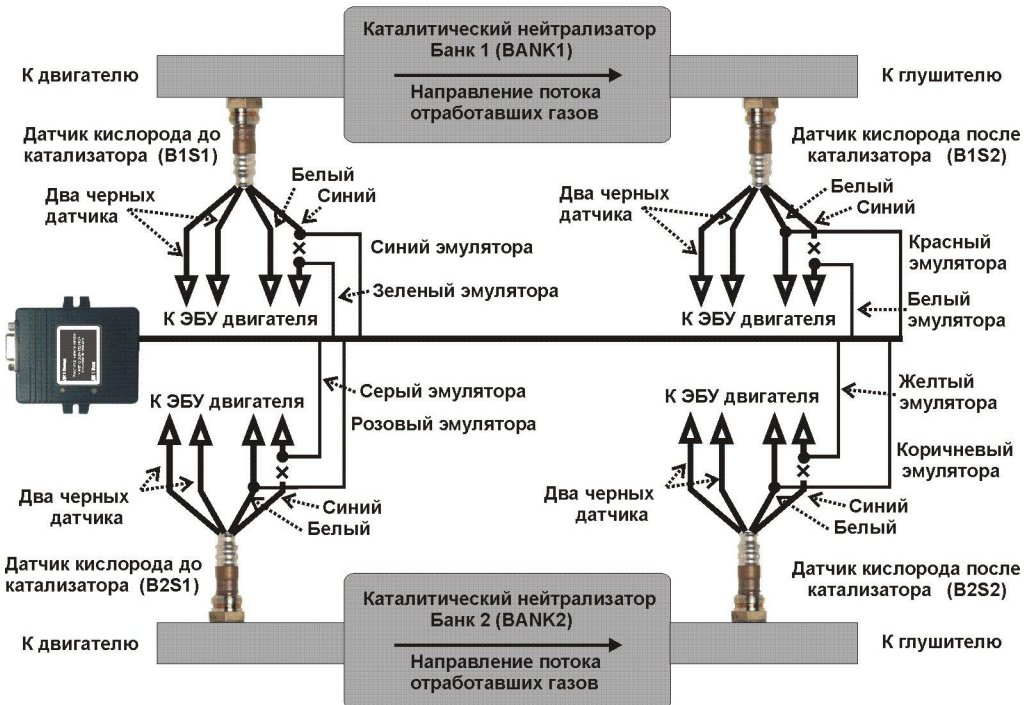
Каталитический нейтрализатор
Банк 1 (BANK1)

К двигателю

К глушителю

Направление потока отработавших газов

Датчик кислорода до катализатора (B1S1)

Датчик кислорода после катализатора (B1S2)

Белый

Синий

Два черных датчика

Синий эмулятора

Зеленый эмулятора

К ЭБУ двигателя

Два черных датчика

Белый

Синий

Красный эмулятора

Белый эмулятора

К ЭБУ двигателя

Серый эмулятора

Розовый эмулятора

К ЭБУ двигателя

Два черных датчика

Синий

Белый

Желтый эмулятора

К ЭБУ двигателя

Коричневый эмулятора

Два черных датчика

Синий

Белый

Датчик кислорода до катализатора (B2S1)

Датчик кислорода после катализатора (B2S2)

Каталитический нейтрализатор
Банк 2 (BANK2)

К двигателю

К глушителю

Направление потока отработавших газов